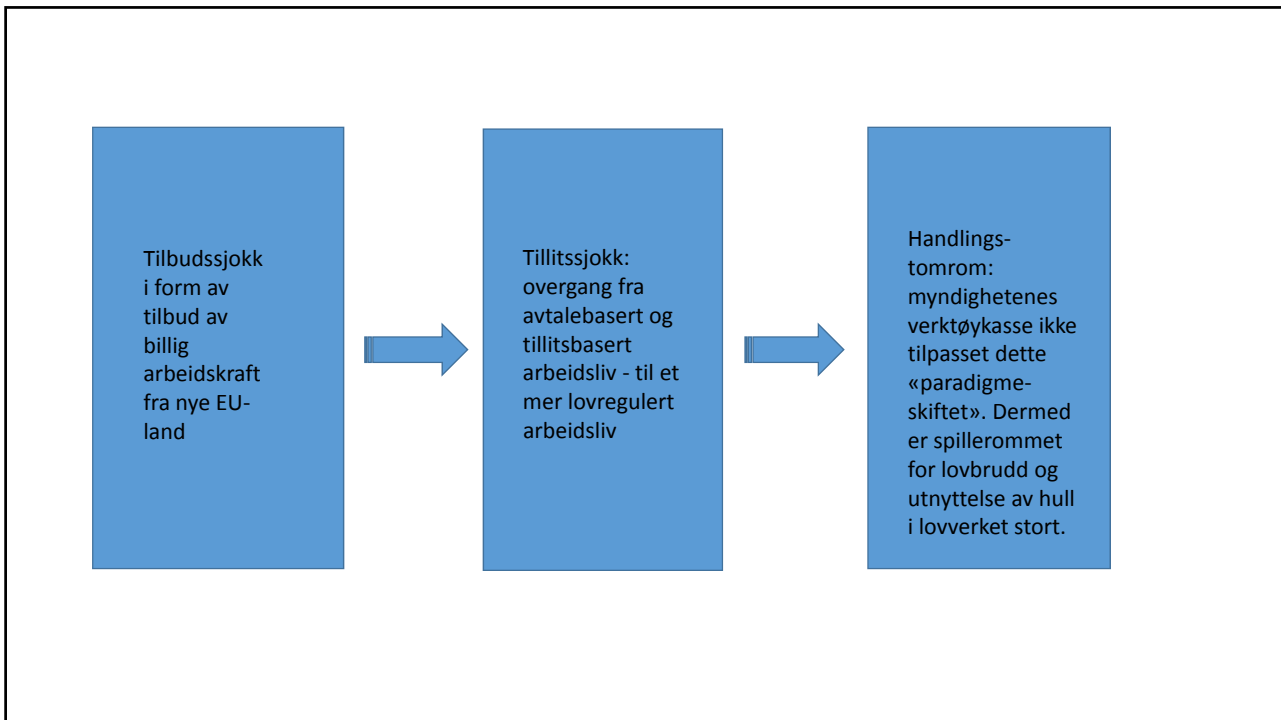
Tilbudssjokk i form av tilbud av billig arbeidskraft fra nye EU-land

Tillitssjokk: overgang fra avtalebasert og tillitsbasert arbeidsliv - til et mer lovregulert arbeidsliv

Handlings-tomrom: myndighetenes verktøykasse ikke tilpasset dette «paradigme-skiftet». Dermed er spillerommet for lovbrudd og utnyttelse av hull i lovverket stort.